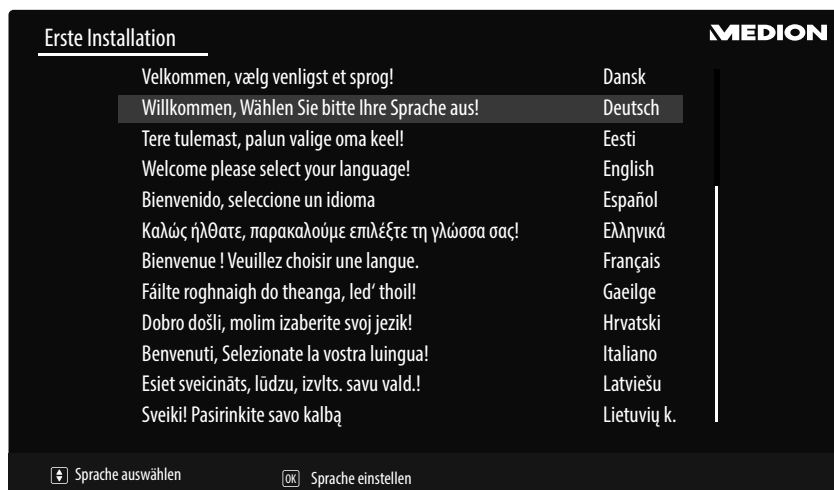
Erste Installation

MEDION

| | |
|---|---|
| Velkommen, vælg venligst et sprog! | Dansk |
| Willkommen, Wählen Sie bitte Ihre Sprache aus! | Deutsch |
| Tere tulemast, palun valige oma keel! | Eesti |
| Welcome please select your language! | English |
| Bienvenido, seleccione un idioma | Español |
| Καλώς ήλθατε, παρακαλούμε επιλέξτε τη γλώσσα σας! | Ελληνικά |
| Bienvenue ! Veuillez choisir une langue. | Français |
| Fáilte roghnaigh do theanga, led' thoil! | Gaeilge |
| Dobro došli, molim izaberite svoj jezik! | Hrvatski |
| Benvenuti, Selezionate la vostra luingua! | Italiano |
| Esiet sveicināts, lūdzu, izvlts. savu vald.! | Latviešu |
| Sveiki! Pasirinkite savo kalbą | Lietuvių k. |

Sprache auswählen

OK Sprache einstellen